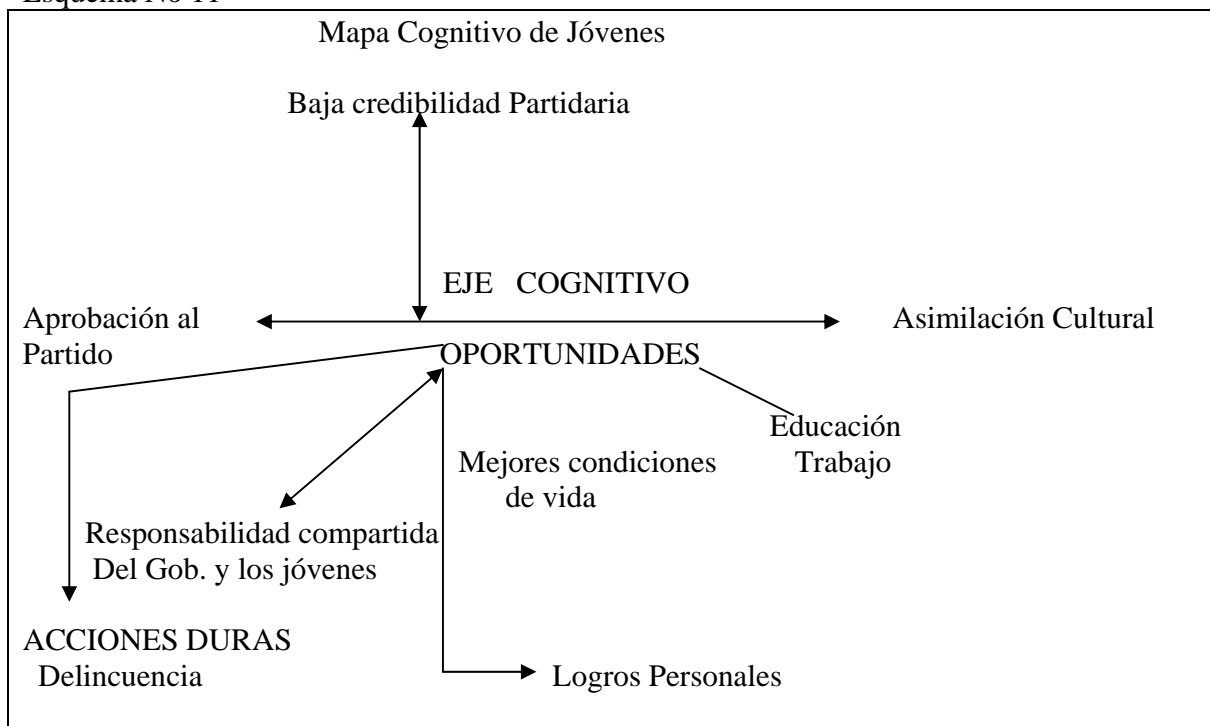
Esquema No 11

Mapa Cognitivo de Jóvenes

Baja credibilidad Partidaria

EJE COGNITIVO

Aprobación al Partido

Asimilación Cultural

OPORTUNIDADES

Educación Trabajo

Mejores condiciones de vida

Responsabilidad compartida Del Gob. y los jóvenes

ACCIONES DURAS Delincuencia

Logros Personales